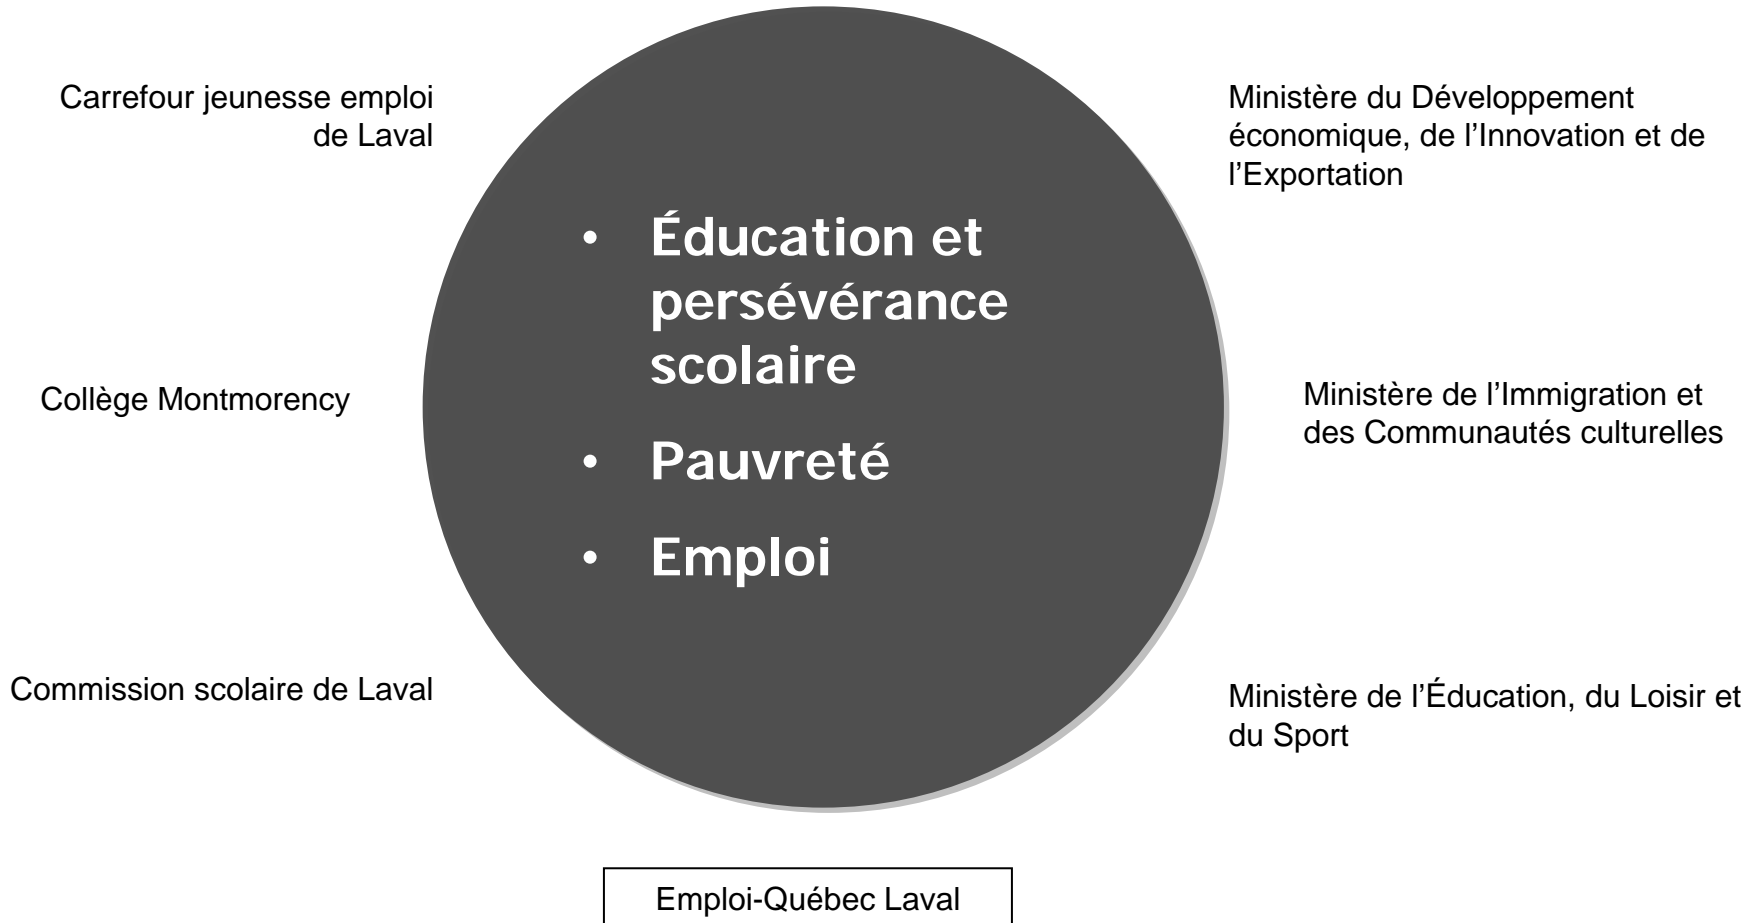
Carrefour jeunesse emploi de Laval

Ministère du Développement économique, de l'Innovation et de l'Exportation

• Éducation et persévérance scolaire
• Pauvreté
• Emploi

Collège Montmorency

Ministère de l'Immigration et des Communautés culturelles

Commission scolaire de Laval

Ministère de l'Éducation, du Loisir et du Sport

Emploi-Québec Laval